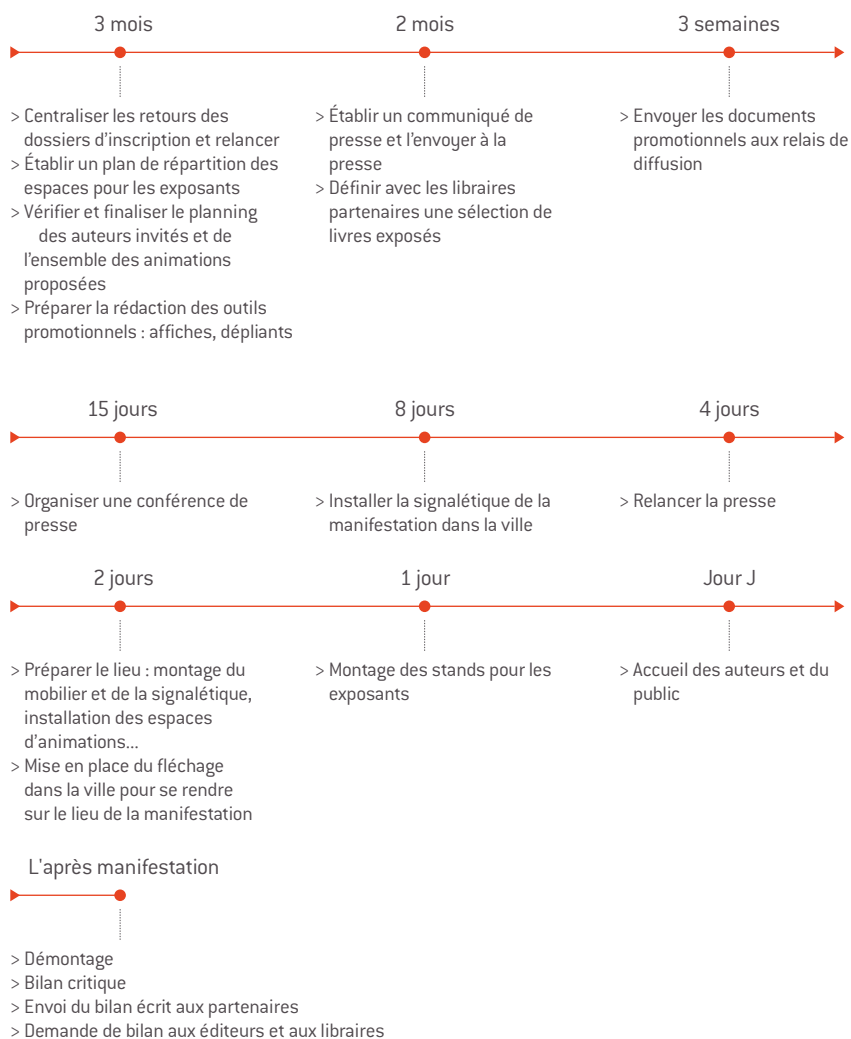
3 mois

> Centraliser les retours des dossiers d'inscription et relancer
> Établir un plan de répartition des espaces pour les exposants
> Vérifier et finaliser le planning des auteurs invités et de l'ensemble des animations proposées
> Préparer la rédaction des outils promotionnels : affiches, dépliants

2 mois

> Établir un communiqué de presse et l'envoyer à la presse
> Définir avec les libraires partenaires une sélection de livres exposés

3 semaines

> Envoyer les documents promotionnels aux relais de diffusion

15 jours

> Organiser une conférence de presse

8 jours

> Installer la signalétique de la manifestation dans la ville

4 jours

> Relancer la presse

2 jours

> Préparer le lieu : montage du mobilier et de la signalétique, installation des espaces d'animations…
> Mise en place du fléchage dans la ville pour se rendre sur le lieu de la manifestation

1 jour

> Montage des stands pour les exposants

Jour J

> Accueil des auteurs et du public

L'après manifestation

> Démontage
> Bilan critique
> Envoi du bilan écrit aux partenaires
> Demande de bilan aux éditeurs et aux libraires